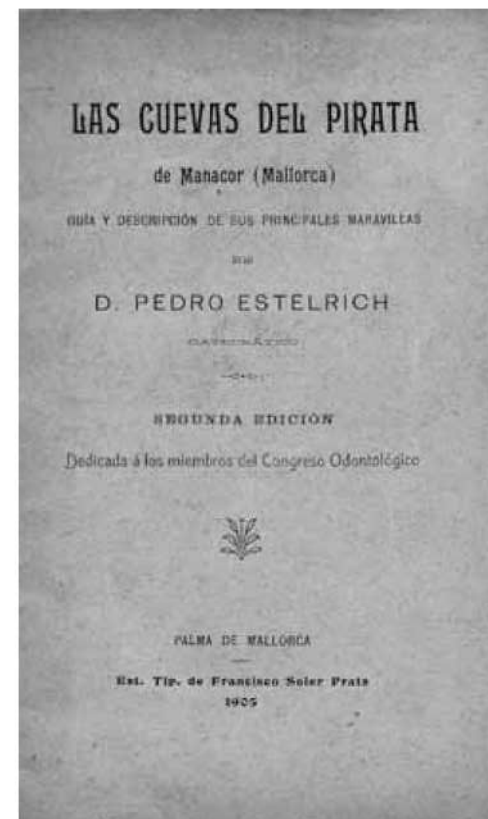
LAS CUEVAS DEL PIRATA

de Manacor (Mallorca)

GUÍA Y DESCRIPCIÓN DE SUS PRINCIPALES MARAVILLAS

POR

D. PEDRO ESTELRICH

CATEDRÁTICO

SEGUNDA EDICIÓN

Dedicada á los miembros del Congreso Odontológico

PALMA DE MALLORCA

Est. Tip. de Francisco Soler Prats

1905